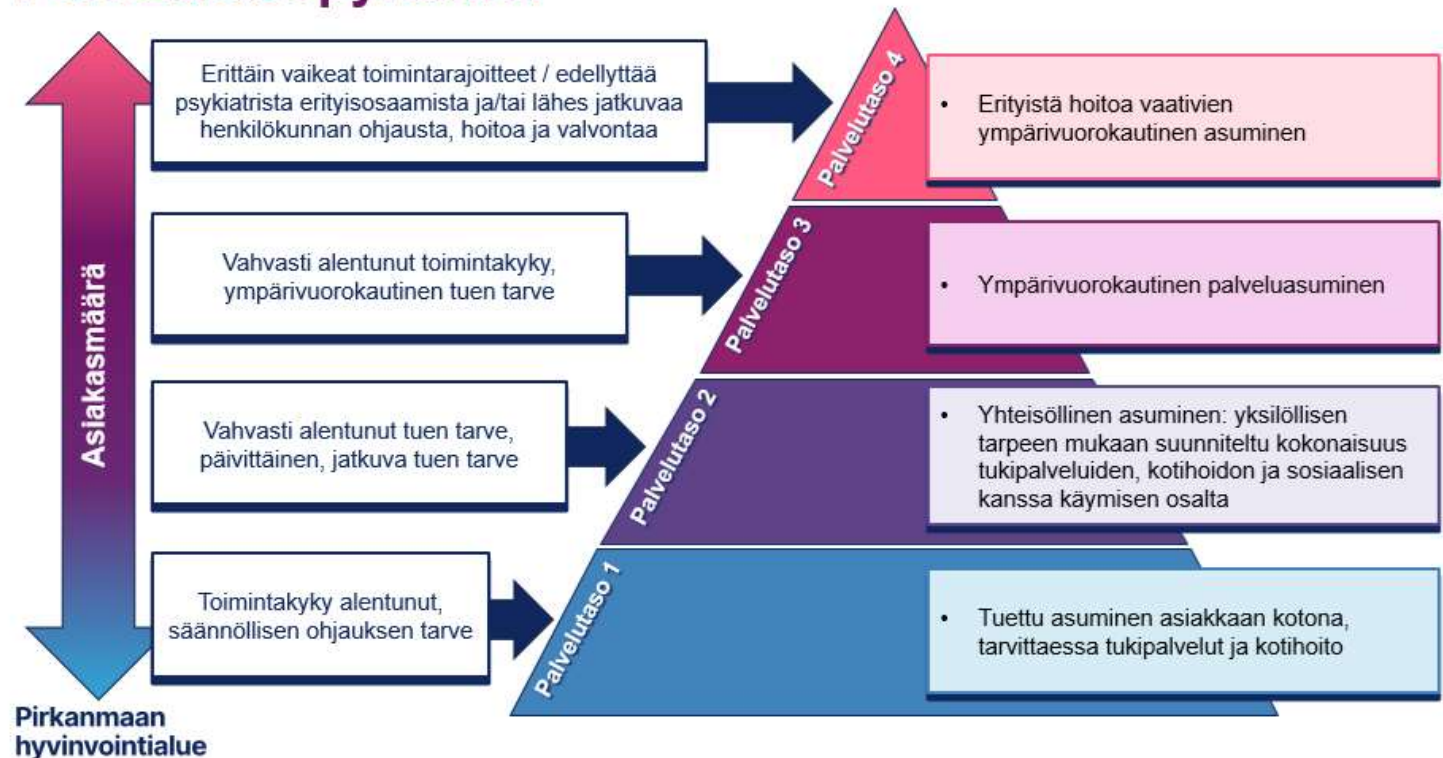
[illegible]

Asiakasmäärä

Erittäin vaikeat toimintarajoitteet / edellyttää psykiatrista erityisosaamista ja/tai lähes jatkuvaa henkilökunnan ohjausta, hoitoa ja valvontaa

Palvelutaso 4

• Erityistä hoitoa vaativien ympärivuorokautinen asuminen

Vahvasti alentunut toimintakyky, ympärivuorokautinen tuen tarve

Palvelutaso 3

• Ympärivuorokautinen palveluasuminen

Vahvasti alentunut tuen tarve, päivittäinen, jatkuva tuen tarve

Palvelutaso 2

• Yhteisöllinen asuminen: yksilöllisen tarpeen mukaan suunniteltu kokonaisuus tukipalveluiden, kotihoidon ja sosiaalisen kanssa käymisen osalta

Toimintakyky alentunut, säännöllisen ohjauksen tarve

Palvelutaso 1

• Tuettu asuminen asiakkaan kotona, tarvittaessa tukipalvelut ja kotihoito

Pirkanmaan hyvinvointialue